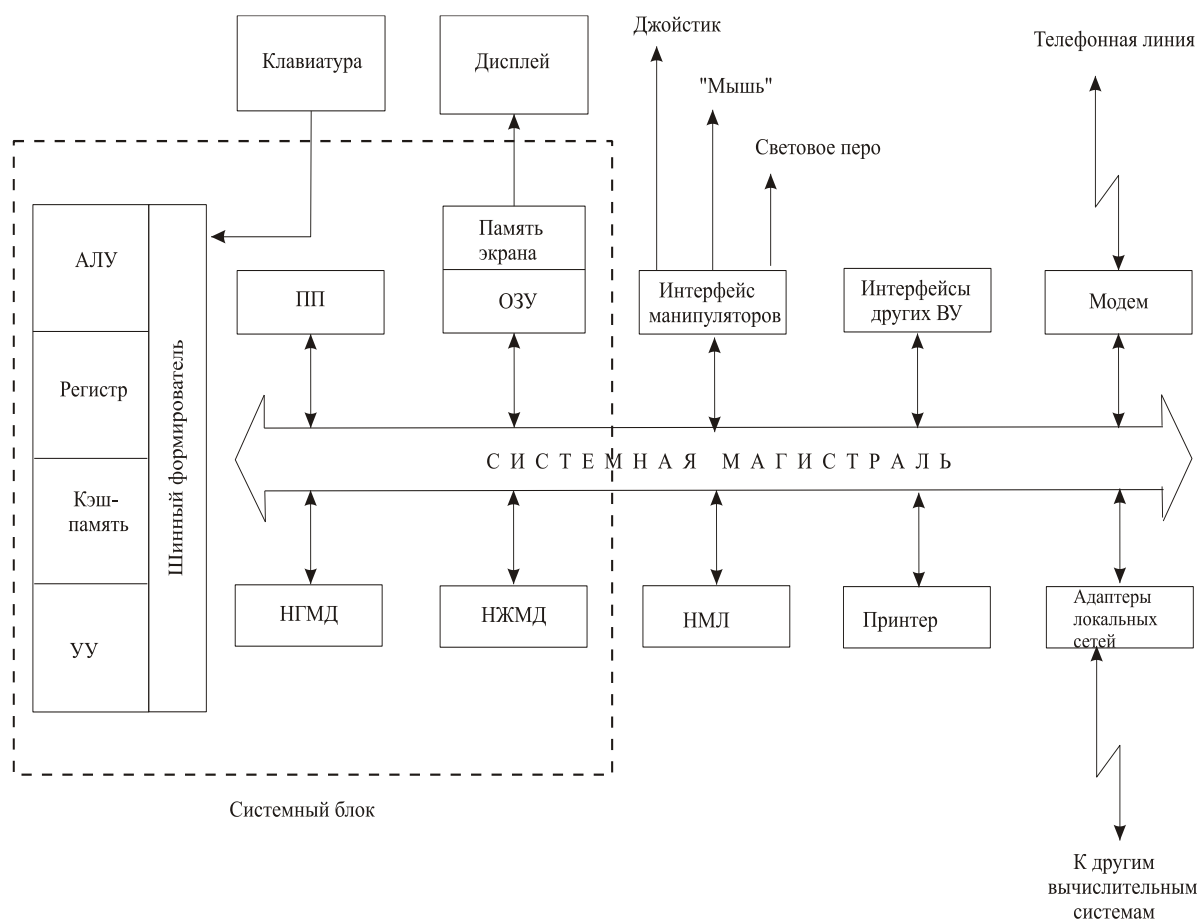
Клавиатура

Дисплей

Джойстик

"Мышь"

Световое перо

Телефонная линия

АЛУ

Регистр

Кэш-память

УУ

Шинный формирователь

Память экрана

ОЗУ

ПП

Интерфейс манипуляторов

Интерфейсы других ВУ

Модем

СИСТЕМНАЯ МАГИСТРАЛЬ

НГМД

НЖМД

НМЛ

Принтер

Адаптеры локальных сетей

Системный блок

К другим вычислительным системам